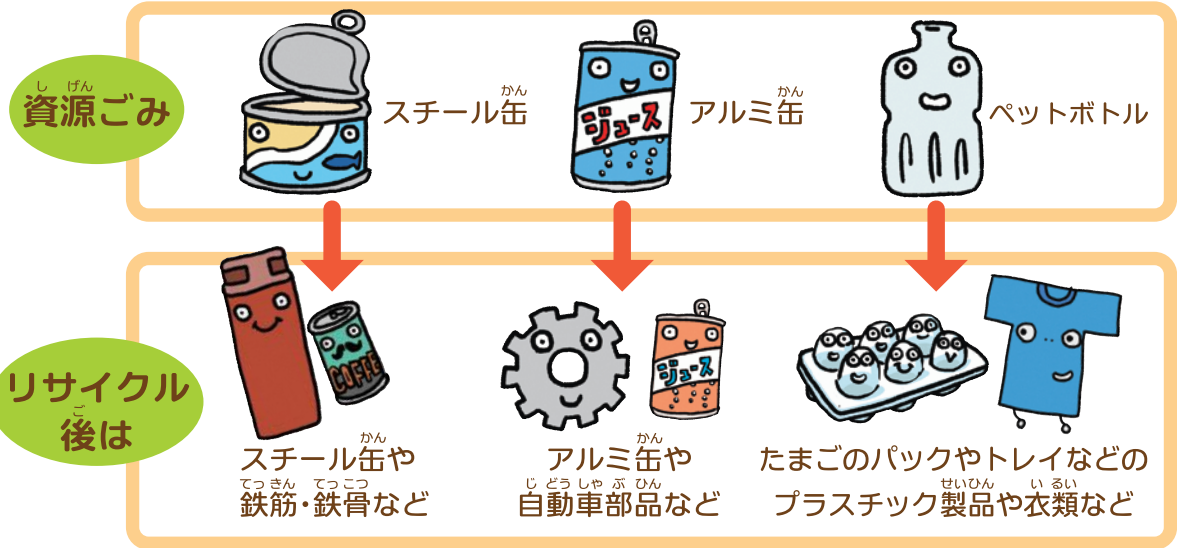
資源(しげん)ごみ

スチール缶(かん)

ジュース

アルミ缶(かん)

ペットボトル

リサイクル後(ご)は

COFFEE

スチール缶(かん)や鉄筋(てっきん)・鉄骨(てっこつ)など

ジュース

アルミ缶(かん)や自動車部品(じどうしゃぶひん)など

たまごのパックやトレイなどのプラスチック製品(せいひん)や衣類(いるい)など